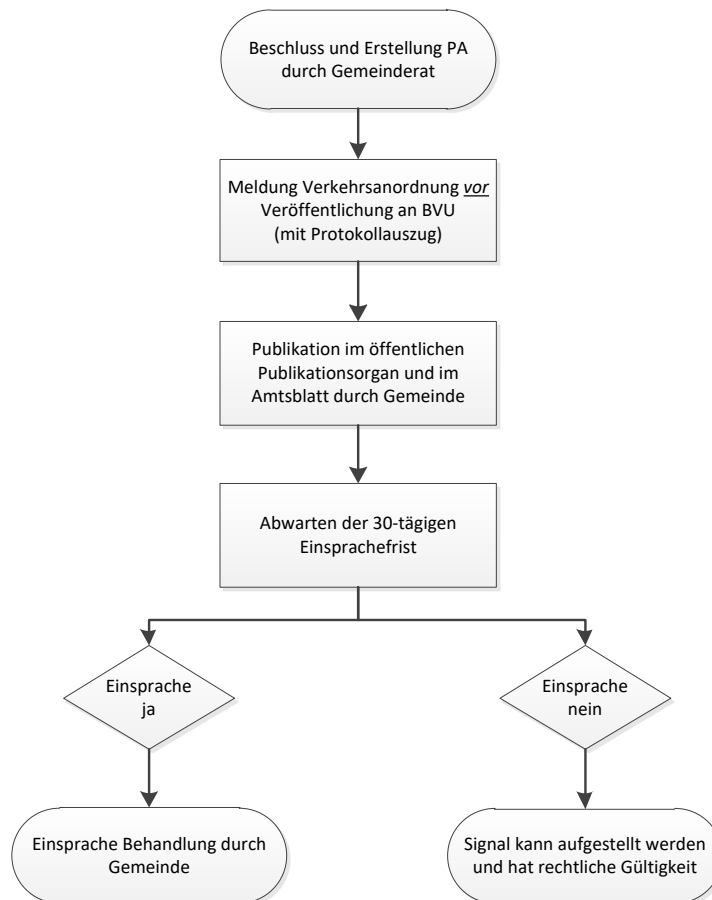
Beschluss und Erstellung PA durch Gemeinderat

Meldung Verkehrsanordnung *vor* Veröffentlichung an BVU (mit Protokollauszug)

Publikation im öffentlichen Publikationsorgan und im Amtsblatt durch Gemeinde

Abwarten der 30-tägigen Einsprachefrist

Einsprache ja

Einsprache nein

Einsprache Behandlung durch Gemeinde

Signal kann aufgestellt werden und hat rechtliche Gültigkeit